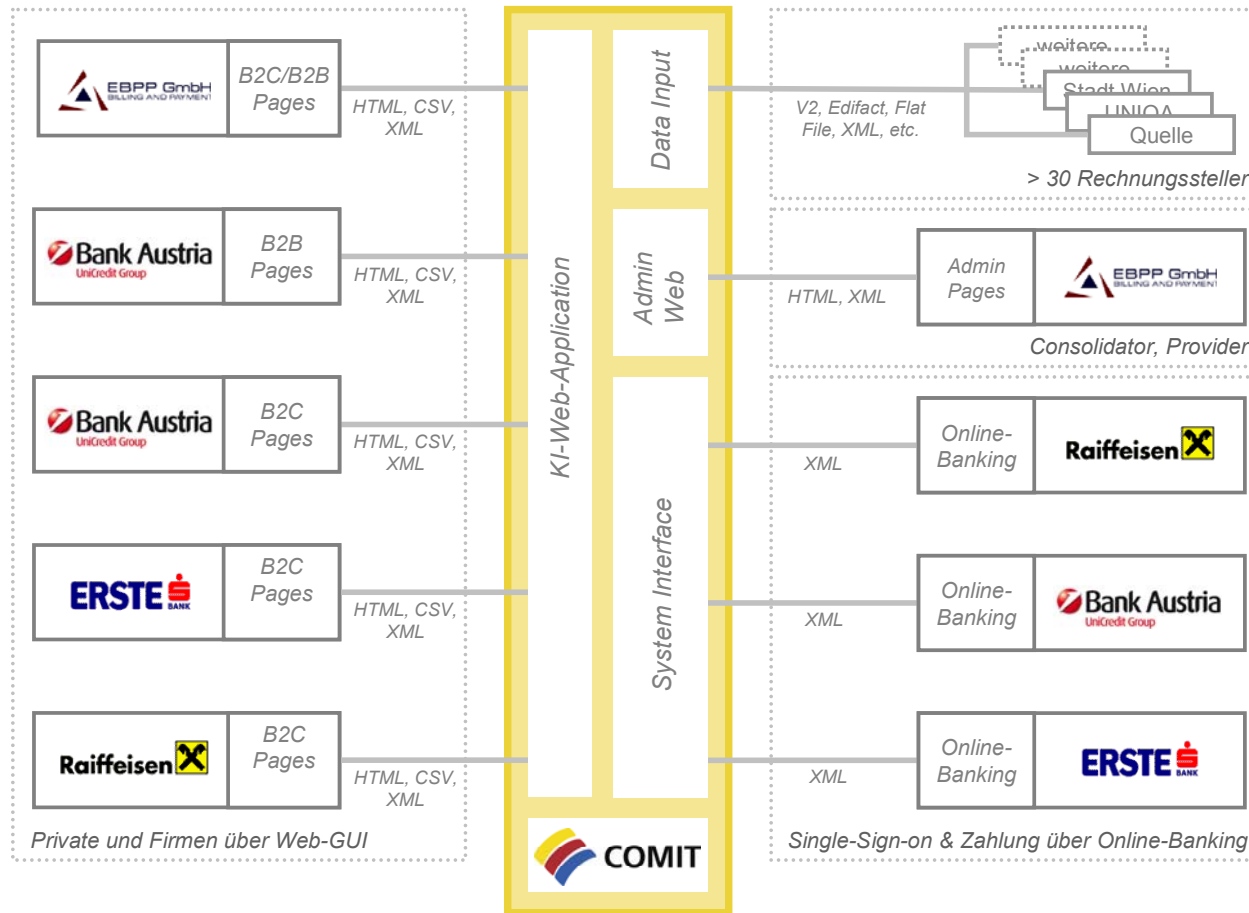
EBPP GmbH BILLING AND PAYMENT

B2C/B2B Pages

HTML, CSV, XML

Bank Austria UniCredit Group

B2B Pages

HTML, CSV, XML

Bank Austria UniCredit Group

B2C Pages

HTML, CSV, XML

ERSTE BANK

B2C Pages

HTML, CSV, XML

Raiffeisen

B2C Pages

HTML, CSV, XML

Private und Firmen über Web-GUI

KI-Web-Application

Data Input

Admin Web

System Interface

COMIT

V2, Edifact, Flat File, XML, etc.

weitere

weitere

Stadt Wien

UNIQA

Quelle

> 30 Rechnungssteller

HTML, XML

Admin Pages

EBPP GmbH BILLING AND PAYMENT

Consolidator, Provider

XML

Online-Banking

Raiffeisen

XML

Online-Banking

Bank Austria UniCredit Group

XML

Online-Banking

ERSTE BANK

Single-Sign-on & Zahlung über Online-Banking